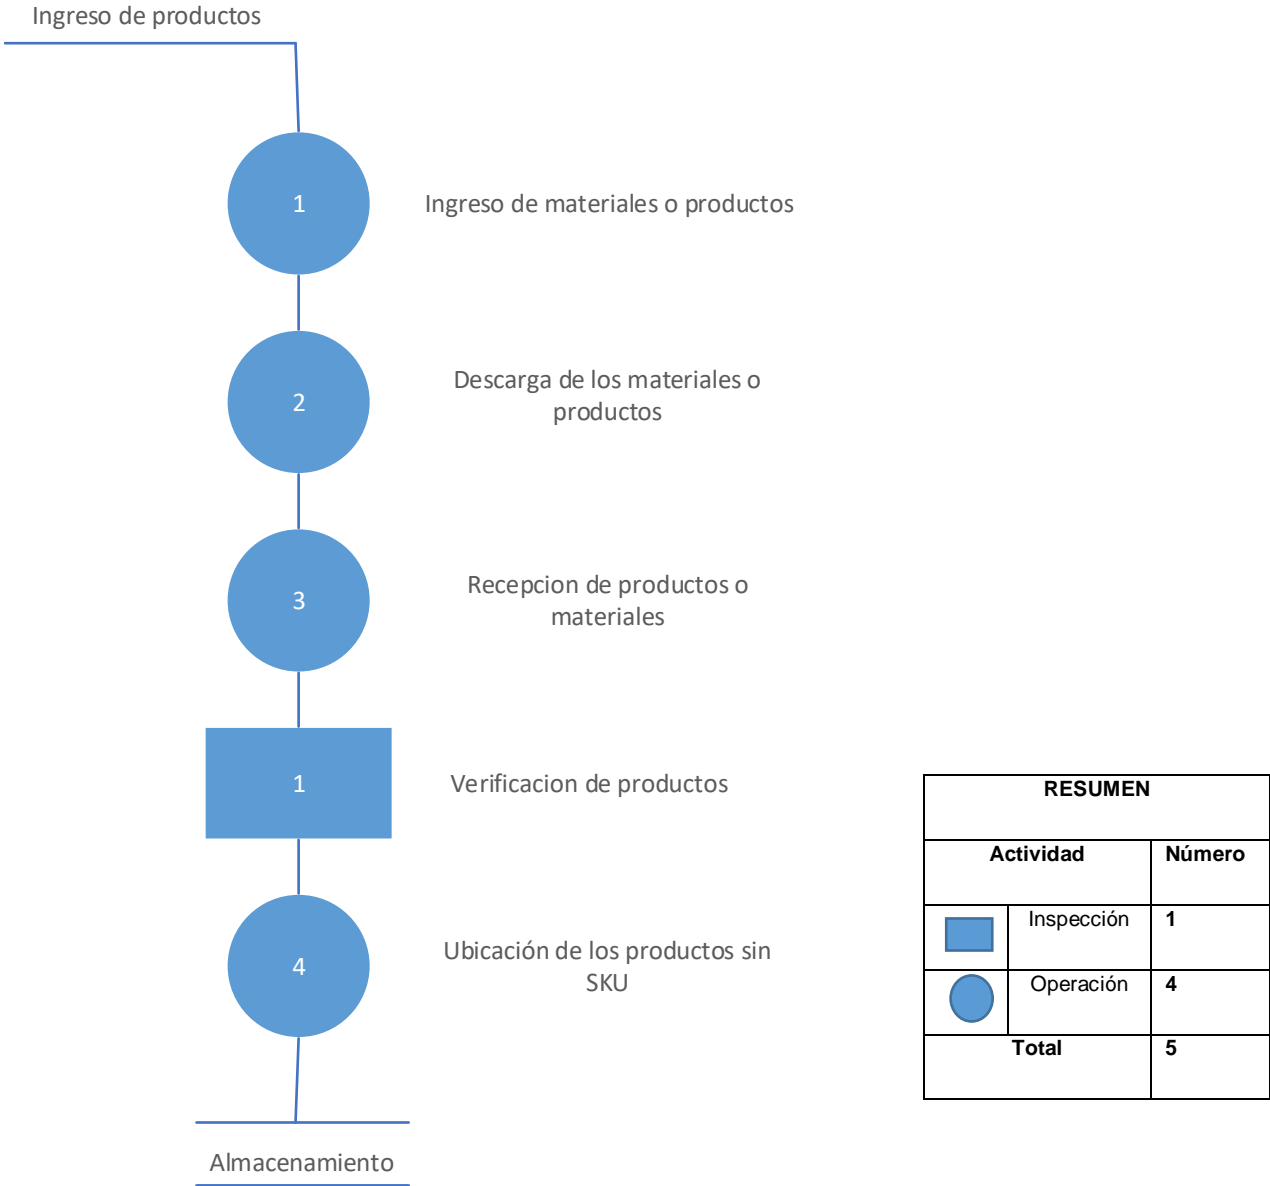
Ingreso de productos

1

Ingreso de materiales o productos

2

Descarga de los materiales o productos

3

Recepcion de productos o materiales

1

Verificacion de productos

4

Ubicación de los productos sin SKU

Almacenamiento

| RESUMEN | | |
|---|---|---|
| Actividad | | Número |
| | Inspección | 1 |
| | Operación | 4 |
| Total | | 5 |